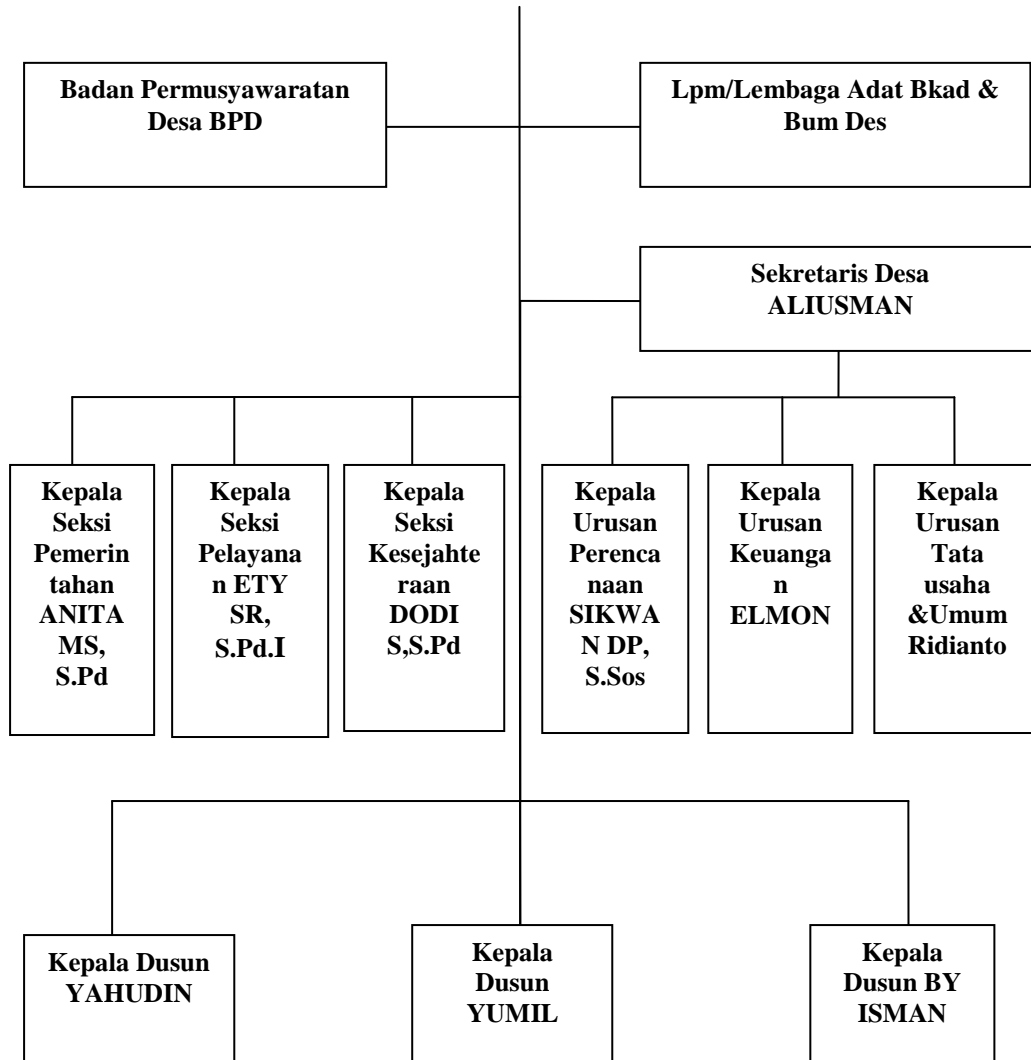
Badan Permusyawaratan Desa BPD

Lpm/Lembaga Adat Bkad & Bum Des

Sekretaris Desa ALIUSMAN

Kepala Seksi Pemerintahan ANITA MS, S.Pd

Kepala Seksi Pelayanan ETY SR, S.Pd.I

Kepala Seksi Kesejahteraan DODI S,S.Pd

Kepala Urusan Perencanaan SIKWAN DP, S.Sos

Kepala Urusan Keuangan ELMON

Kepala Urusan Tata usaha &Umum Ridianto

Kepala Dusun YAHUDIN

Kepala Dusun YUMIL

Kepala Dusun BY ISMAN